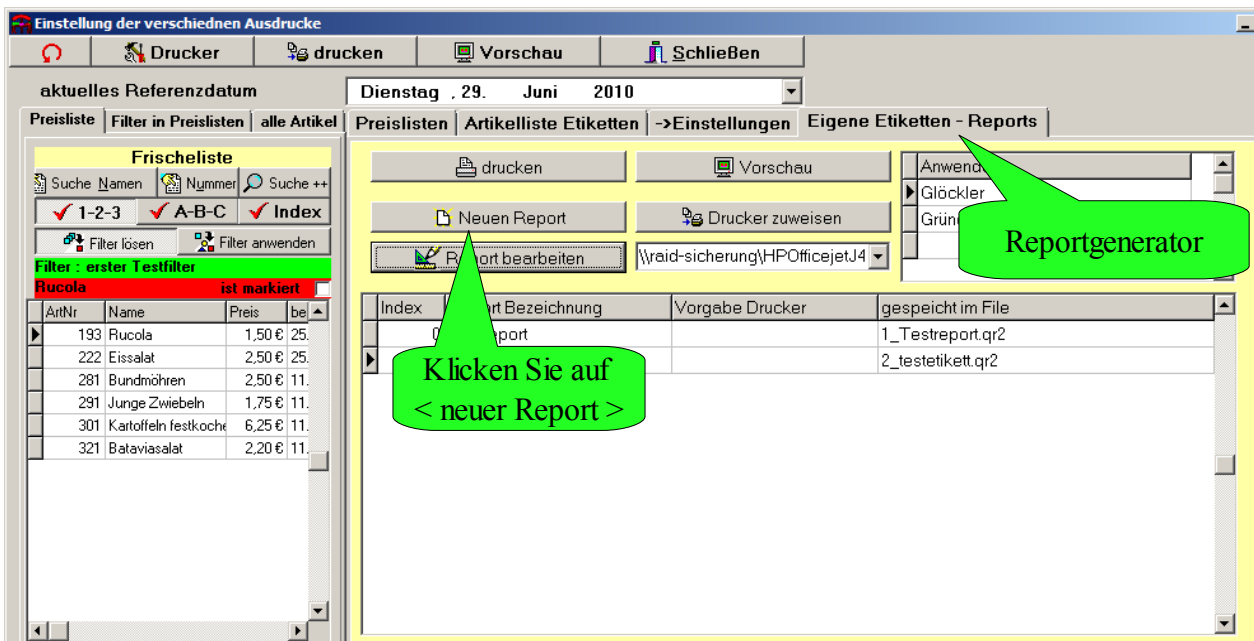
Einstellung der verschiednen Ausdrucke

Drucker | drucken | Vorschau | Schließen

aktuelles Referenzdatum

Dienstag , 29. Juni 2010

Preisliste | Filter in Preislisten | alle Artikel

Preislisten | Artikelliste Etiketten | ->Einstellungen | Eigene Etiketten - Reports

Frischeliste

Suche Namen | Nummer | Suche ++

1-2-3 | A-B-C | Index

Filter lösen | Filter anwenden

Filter : erster Testfilter

Rucola ist markiert

| ArtNr | Name | Preis | be |
|---|---|---|---|
| 193 | Rucola | 1,50 € | 25. |
| 222 | Eissalat | 2,50 € | 25. |
| 281 | Bundmöhren | 2,50 € | 11. |
| 291 | Junge Zwiebeln | 1,75 € | 11. |
| 301 | Kartoffeln festkoche | 6,25 € | 11. |
| 321 | Bataviasalat | 2,20 € | 11. |

drucken | Vorschau

Neuen Report | Drucker zuweisen

Report bearbeiten | \\raid-sicherung\HPOfficejetJ4

Anwend
Glöckler
Grün

Reportgenerator

| Index | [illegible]rt Bezeichnung | Vorgabe Drucker | gespeicht im File |
|---|---|---|---|
| 0 | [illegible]eport | | 1_Testreport.qr2 |
| | | | 2_testetikett.qr2 |

Klicken Sie auf < neuer Report >